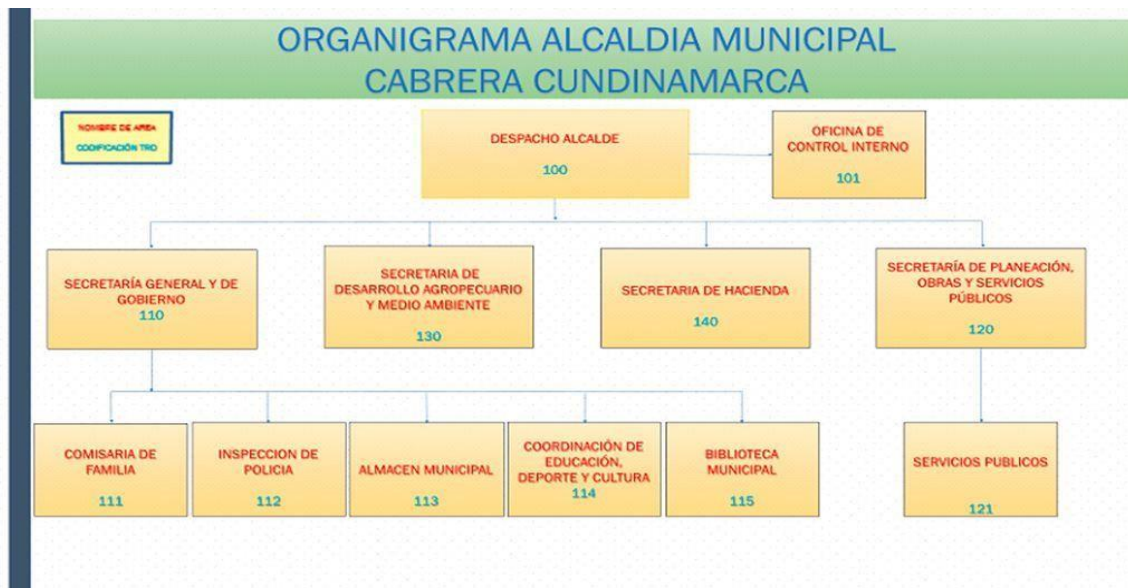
ORGANIGRAMA ALCALDIA MUNICIPAL
CABRERA CUNDINAMARCA

NOMBRE DE AREA
CODIFICACIÓN TRD

DESPACHO ALCALDE
100

OFICINA DE CONTROL INTERNO
101

SECRETARÍA GENERAL Y DE GOBIERNO
110

SECRETARIA DE DESARROLLO AGROPECUARIO Y MEDIO AMBIENTE
130

SECRETARIA DE HACIENDA
140

SECRETARÍA DE PLANEACIÓN, OBRAS Y SERVICIOS PÚBLICOS
120

COMISARIA DE FAMILIA
111

INSPECCION DE POLICIA
112

ALMACEN MUNICIPAL
113

COORDINACIÓN DE EDUCACIÓN, DEPORTE Y CULTURA
114

BIBLIOTECA MUNICIPAL
115

SERVICIOS PUBLICOS
121